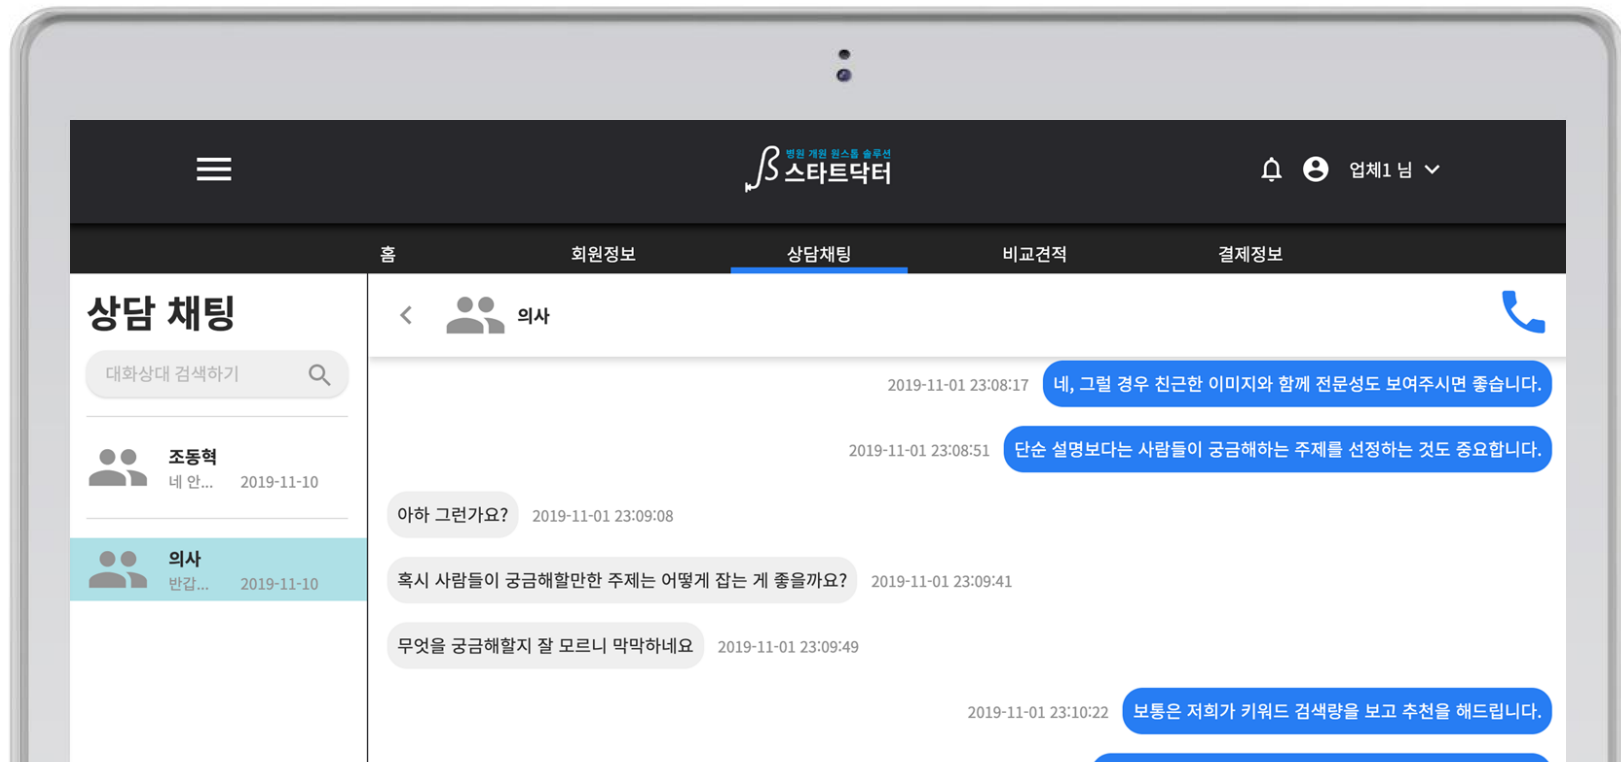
병원 개원 원스톱 솔루션
스타트닥터

업체1 님

홈
회원정보
상담채팅
비교견적
결제정보

상담 채팅

대화상대 검색하기

조동혁
네 안...
2019-11-10

의사
반갑...
2019-11-10

의사

2019-11-01 23:08:17
네, 그럴 경우 친근한 이미지와 함께 전문성도 보여주시면 좋습니다.

2019-11-01 23:08:51
단순 설명보다는 사람들이 궁금해하는 주제를 선정하는 것도 중요합니다.

아하 그런가요?
2019-11-01 23:09:08

혹시 사람들이 궁금해할만한 주제는 어떻게 잡는 게 좋을까요?
2019-11-01 23:09:41

무엇을 궁금해할지 잘 모르니 막막하네요
2019-11-01 23:09:49

2019-11-01 23:10:22
보통은 저희가 키워드 검색량을 보고 추천을 해드립니다.